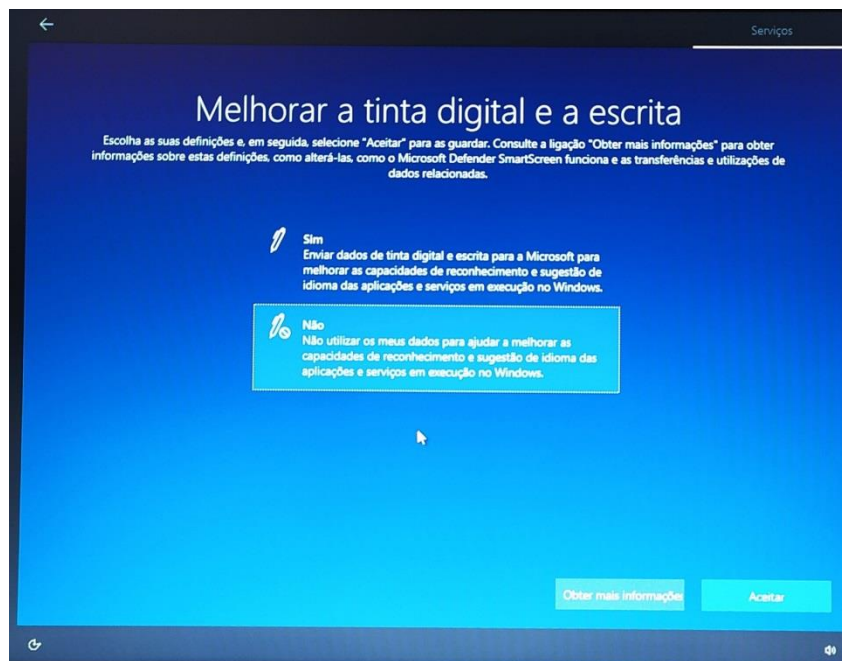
Serviços

Melhorar a tinta digital e a escrita

Escolha as suas definições e, em seguida, selecione "Aceitar" para as guardar. Consulte a ligação "Obter mais informações" para obter informações sobre estas definições, como alterá-las, como o Microsoft Defender SmartScreen funciona e as transferências e utilizações de dados relacionadas.

Sim
Enviar dados de tinta digital e escrita para a Microsoft para melhorar as capacidades de reconhecimento e sugestão de idioma das aplicações e serviços em execução no Windows.

Não
Não utilizar os meus dados para ajudar a melhorar as capacidades de reconhecimento e sugestão de idioma das aplicações e serviços em execução no Windows.

Obter mais informaçõe

Aceitar